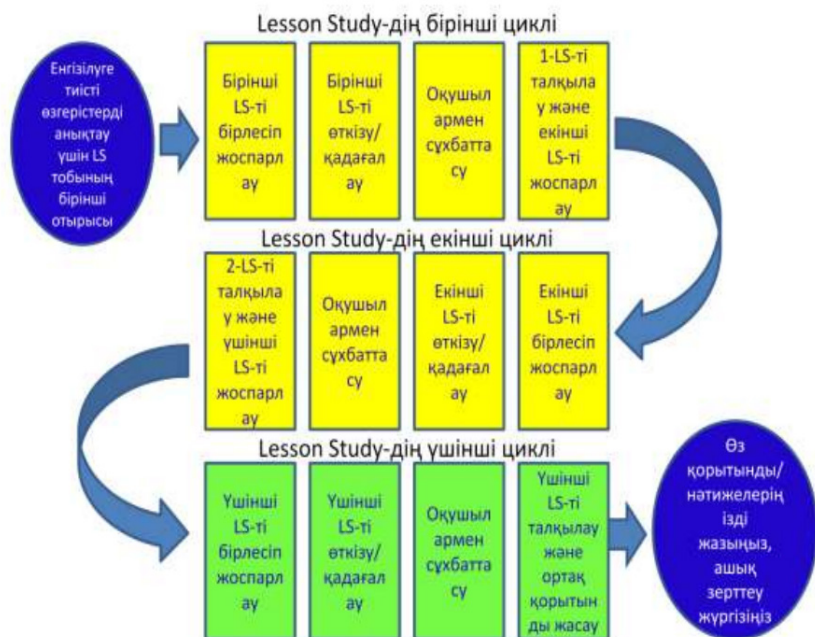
Lesson Study-дің бірінші циклі

Енгізілуге тиісті өзгерістерді анықтау үшін LS тобының бірінші отырысы

Бірінші LS-ті бірлесіп жоспарлау

Бірінші LS-ті өткізу/ қадағалау

Оқушылармен сұхбаттасу

1-LS-ті талқылау және екінші LS-ті жоспарлау

Lesson Study-дің екінші циклі

2-LS-ті талқылау және үшінші LS-ті жоспарлау

Оқушылармен сұхбаттасу

Екінші LS-ті өткізу/ қадағалау

Екінші LS-ті бірлесіп жоспарлау

Lesson Study-дің үшінші циклі

Үшінші LS-ті бірлесіп жоспарлау

Үшінші LS-ті өткізу/ қадағалау

Оқушылармен сұхбаттасу

Үшінші LS-ті талқылау және ортақ қорытынды жасау

Өз қорытынды/ нәтижелеріңізді жазыңыз, ашық зерттеу жүргізіңіз